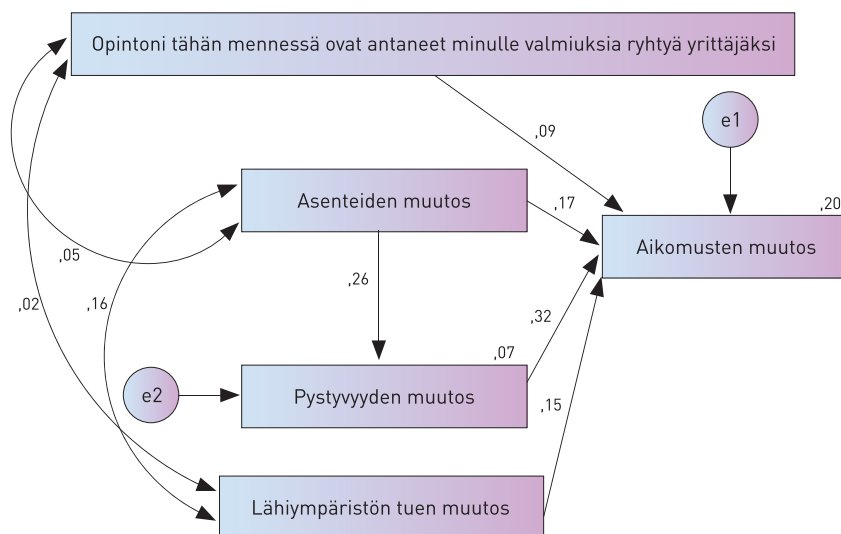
Opintoni tähän mennessä ovat antaneet minulle valmiuksia ryhtyä yrittäjäksi

,09

e1

Asenteiden muutos

,17

,20

Aikomusten muutos

,05

,26

,02

,16

,32

,07

e2

Pystyvyyden muutos

,15

Lähiympäristön tuen muutos